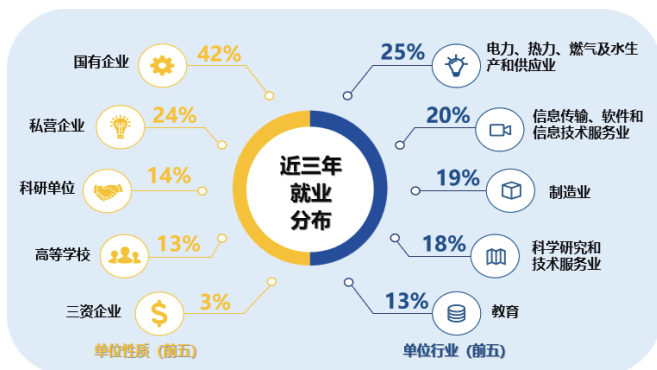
近三年就业分布

国有企业 42%
私营企业 24%
科研单位 14%
高等学校 13%
三资企业 3%
单位性质（前五）

25% 电力、热力、燃气及水生产和供应业
20% 信息传输、软件和信息技术服务业
19% 制造业
18% 科学研究和技术服务业
13% 教育
单位行业（前五）